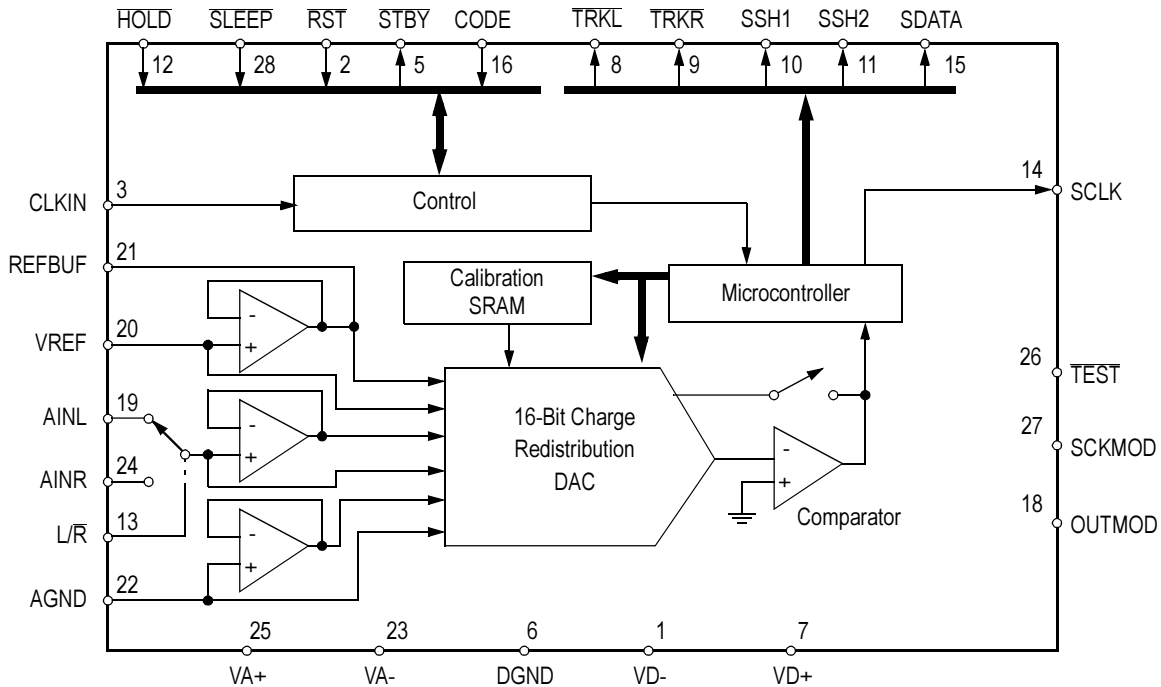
$\overline{HOLD}$ $\overline{SLEEP}$ $\overline{RST}$ $\overline{STBY}$ CODE $\overline{TRKL}$ $\overline{TRKR}$ SSH1 SSH2 SDATA

12 28 2 5 16 8 9 10 11 15

Control

CLKIN 3

14 SCLK

REFBUF 21

Calibration SRAM

Microcontroller

VREF 20

26 $\overline{TEST}$

AINL 19

16-Bit Charge Redistribution DAC

27 SCKMOD

AINR 24

L/$\overline{R}$ 13

18 OUTMOD

Comparator

AGND 22

25 VA+

23 VA-

6 DGND

1 VD-

7 VD+